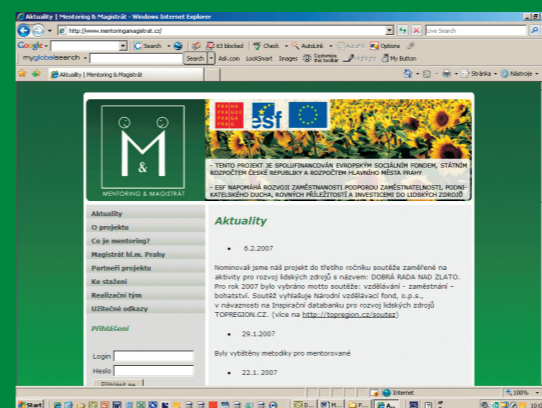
Aktuality | Mentoring & Magistrát - Windows Internet Explorer

http://www.mentoringamagistrat.cz/

Live Search

Google Search 63 blocked Check AutoLink AutoFill Options

myglobalsearch Search Ask.com LookSmart Images Highlight My Button

Aktuality | Mentoring & Magistrát

Stránka Nástroje

M &

MENTORING & MAGISTRÁT

PRAHA PRAGUE PRAGA PRAG

esf

- TENTO PROJEKT JE SPOLUFINANCOVÁN EVROPSKÝM SOCIÁLNÍM FONDEM, STÁTNÍM ROZPOČTEM ČESKÉ REPUBLIKY A ROZPOČTEM HLAVNÍHO MĚSTA PRAHY

- ESF NAPOMÁHÁ ROZVOJI ZAMĚSTNANOSTI PODPOROU ZAMĚSTNATELNOSTI, PODNIKATELSKÉHO DUCHA, ROVNÝCH PŘÍLEŽITOSTÍ A INVESTICEMI DO LIDSKÝCH ZDROJŮ

Aktuality
O projektu
Co je mentoring?
Magistrát hl.m. Prahy
Partneři projektu
Ke stažení
Realizační tým
Užitečné odkazy

Přihlášení

Login
Heslo
Přihlásit se

Aktuality

• 6.2.2007

Nominovali jsme náš projekt do třetího ročníku soutěže zaměřené na aktivity pro rozvoj lidských zdrojů s názvem: DOBRÁ RADA NAD ZLATO. Pro rok 2007 bylo vybráno motto soutěže: vzdělávání – zaměstnání – bohatství. Soutěž vyhlašuje Národní vzdělávací fond, o.p.s., v návaznosti na Inspirační databanku pro rozvoj lidských zdrojů TOPREGION.CZ. (více na http://topregion.cz/soutez)

• 29.1.2007

Byly vytištěny metodiky pro mentorované

• 22.1. 2007

Internet 100%

Start